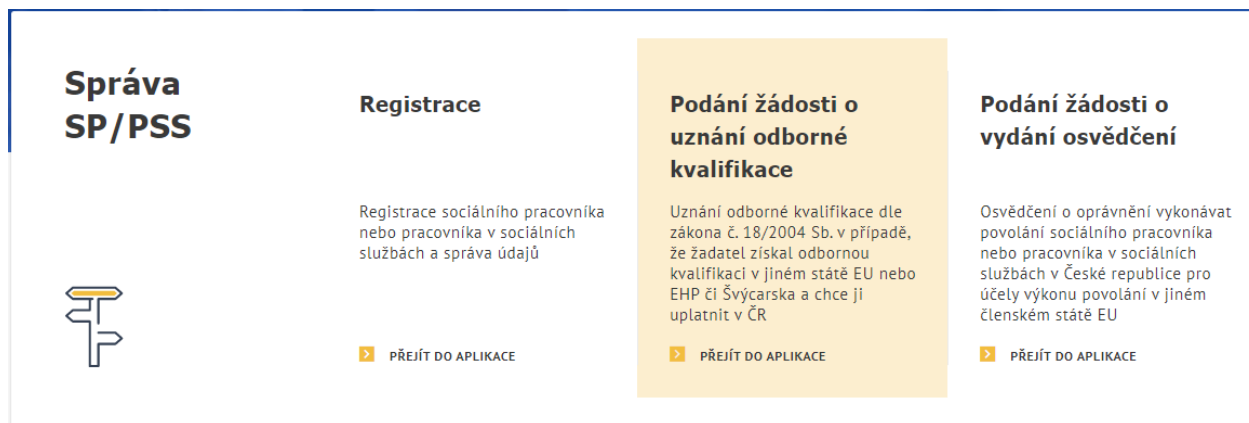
Správa SP/PSS

Registrace

Registrace sociálního pracovníka nebo pracovníka v sociálních službách a správa údajů

PŘEJÍT DO APLIKACE

Podání žádosti o uznání odborné kvalifikace

Uznání odborné kvalifikace dle zákona č. 18/2004 Sb. v případě, že žadatel získal odbornou kvalifikaci v jiném státě EU nebo EHP či Švýcarska a chce ji uplatnit v ČR

PŘEJÍT DO APLIKACE

Podání žádosti o vydání osvědčení

Osvědčení o oprávnění vykonávat povolání sociálního pracovníka nebo pracovníka v sociálních službách v České republice pro účely výkonu povolání v jiném členském státě EU

PŘEJÍT DO APLIKACE